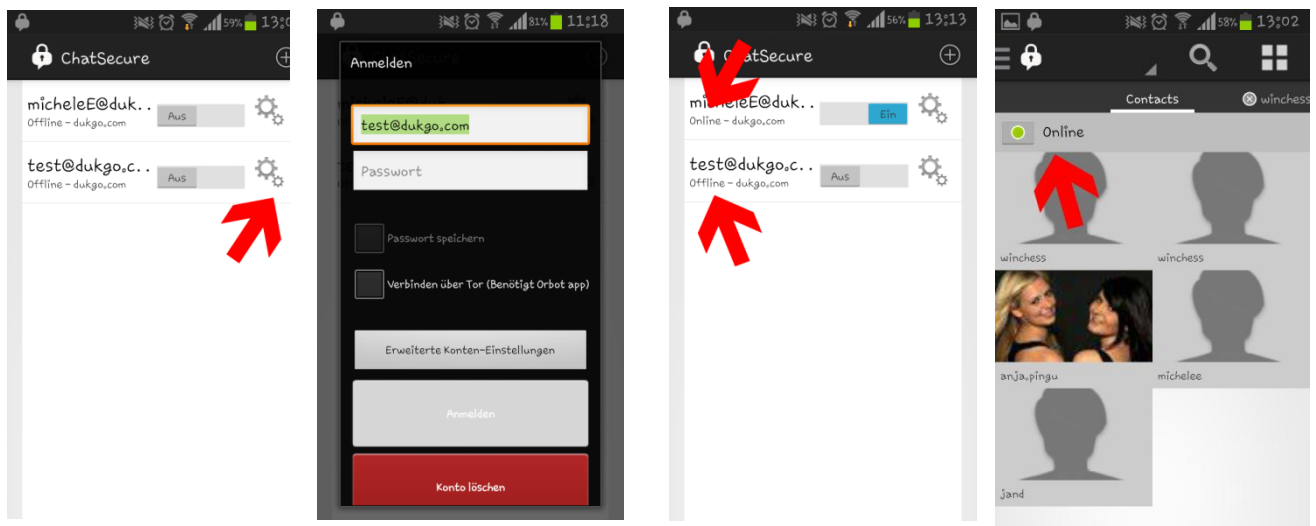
59% 13:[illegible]

ChatSecure

micheleE@duk..
Offline - dukgo.com
Aus

test@dukgo.c..
Offline - dukgo.com
Aus

81% 11:18

Anmelden

test@dukgo.com

Passwort

Passwort speichern

Verbinden über Tor (Benötigt Orbot app)

Erweiterte Konten-Einstellungen

Anmelden

Konto löschen

56% 13:13

ChatSecure

micheleE@duk..
Online - dukgo.com
Ein

test@dukgo.c..
Offline - dukgo.com
Aus

58% 13:02

Contacts

winchess

Online

winchess

winchess

anja.pingu

michelee

jand